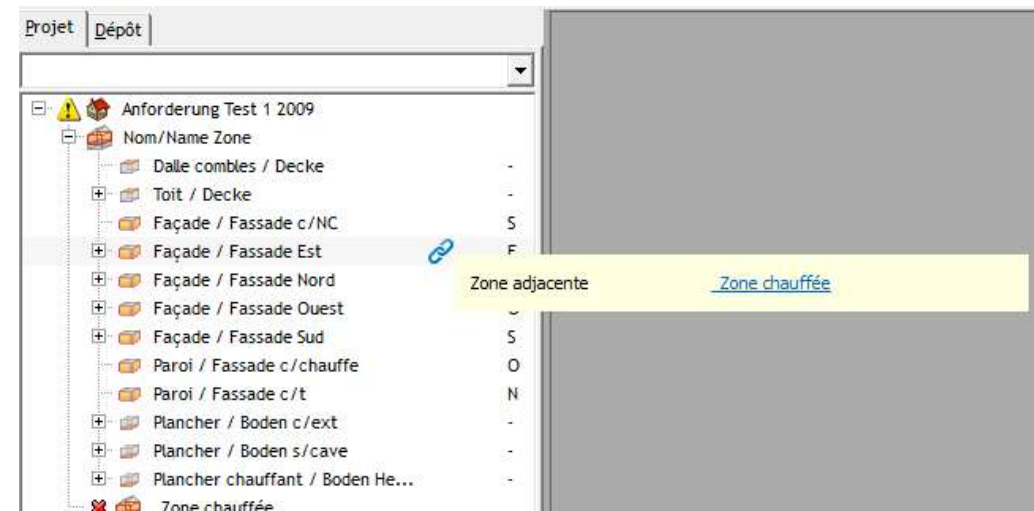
Projet | Dépôt

Anforderung Test 1 2009
Nom/Name Zone
Dalle combles / Decke -
Toit / Decke -
Façade / Fassade c/NC S
Façade / Fassade Est E
Façade / Fassade Nord
Façade / Fassade Ouest
Façade / Fassade Sud S
Paroi / Fassade c/chauffe O
Paroi / Fassade c/t N
Plancher / Boden c/ext -
Plancher / Boden s/cave -
Plancher chauffant / Boden He... -
Zone chauffée

Zone adjacente Zone chauffée